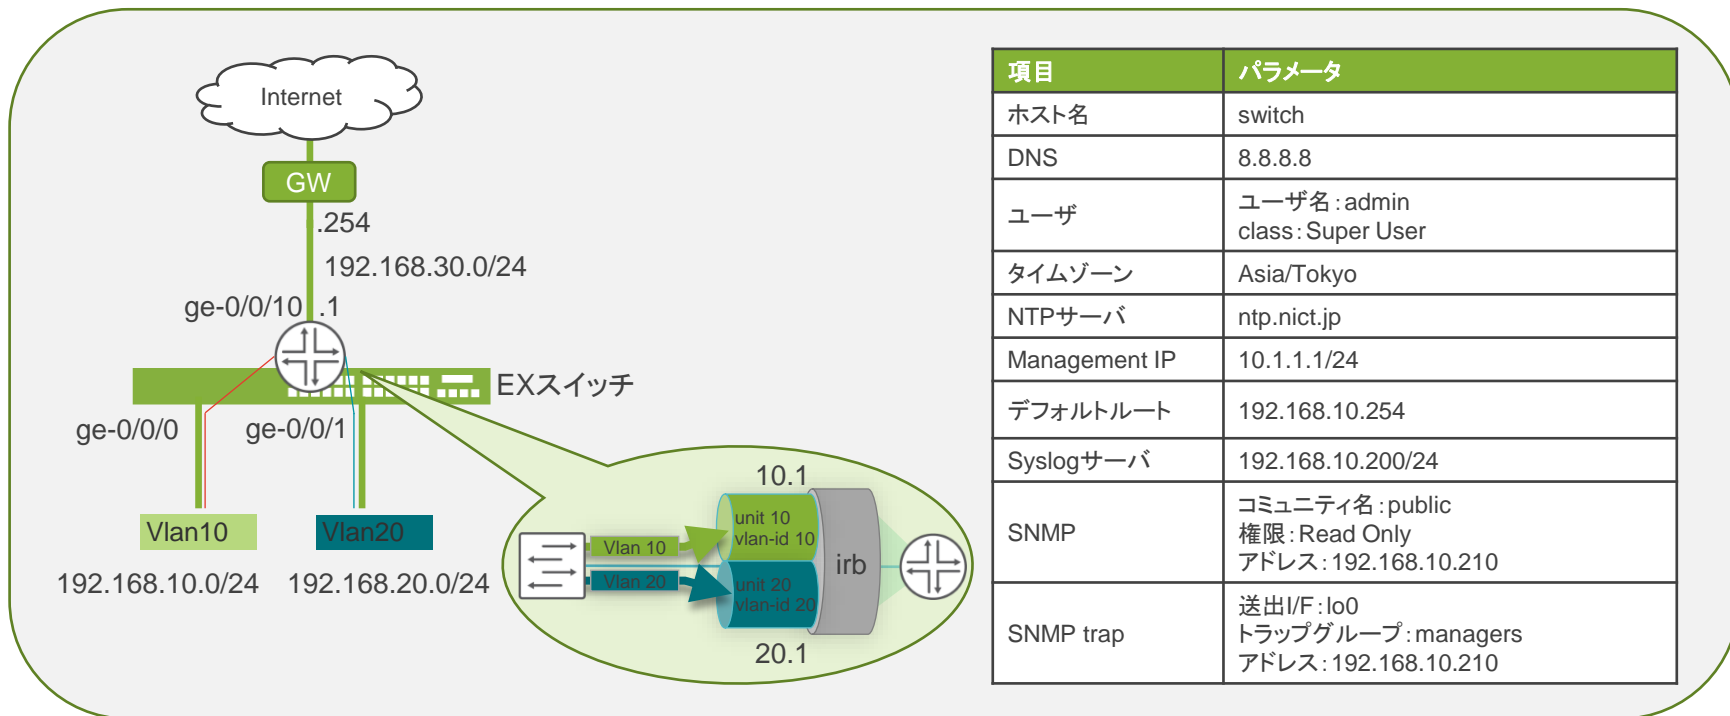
Internet

GW

.254

192.168.30.0/24

ge-0/0/10 .1

EXスイッチ

ge-0/0/0

ge-0/0/1

Vlan10

Vlan20

192.168.10.0/24

192.168.20.0/24

10.1

Vlan 10

Vlan 20

unit 10
vlan-id 10

unit 20
vlan-id 20

irb

20.1

| 項目 | パラメータ |
|---|---|
| ホスト名 | switch |
| DNS | 8.8.8.8 |
| ユーザ | ユーザ名：admin<br>class：Super User |
| タイムゾーン | Asia/Tokyo |
| NTPサーバ | ntp.nict.jp |
| Management IP | 10.1.1.1/24 |
| デフォルトルート | 192.168.10.254 |
| Syslogサーバ | 192.168.10.200/24 |
| SNMP | コミュニティ名：public<br>権限：Read Only<br>アドレス：192.168.10.210 |
| SNMP trap | 送出I/F：lo0<br>トラップグループ：managers<br>アドレス：192.168.10.210 |